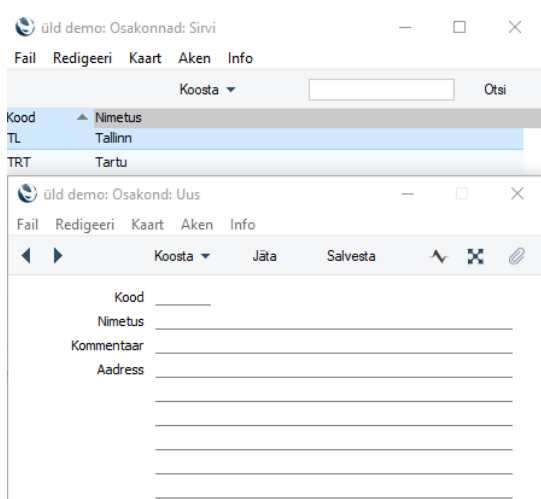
üld demo: Osakonnad: Sirvi

Fail Redigeeri Kaart Aken Info

Koosta ▾

Otsi

| Kood | Nimetus |
|---|---|
| TL | Tallinn |
| TRT | Tartu |

üld demo: Osakond: Uus

Fail Redigeeri Kaart Aken Info

Koosta ▾ Jäta Salvesta

Kood

Nimetus

Kommentaar

Aadress